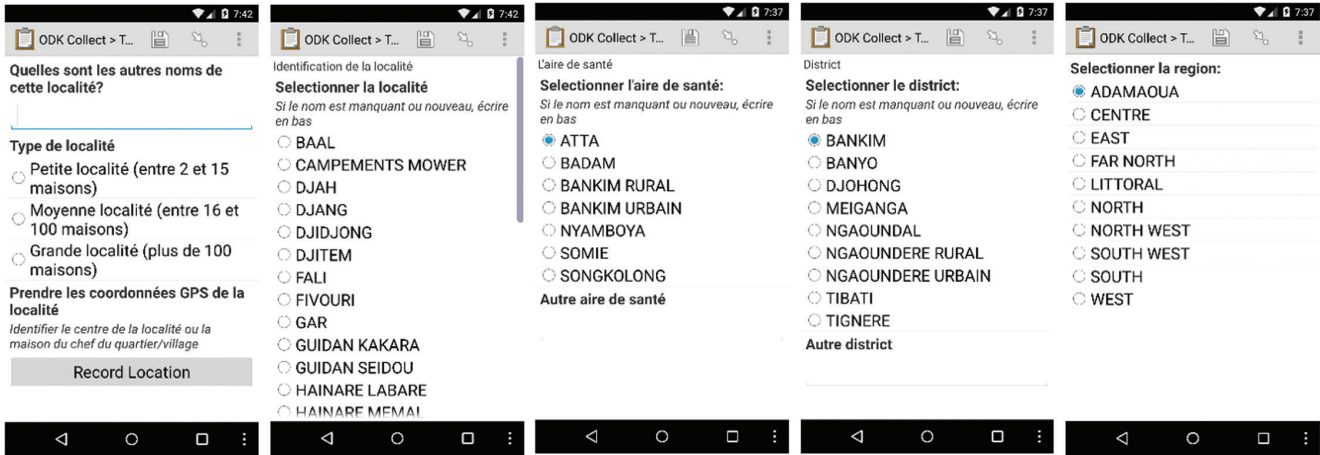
7:42
ODK Collect > T...
Quelles sont les autres noms de cette localité?

Type de localité
Petite localité (entre 2 et 15 maisons)
Moyenne localité (entre 16 et 100 maisons)
Grande localité (plus de 100 maisons)
Prendre les coordonnées GPS de la localité
Identifier le centre de la localité ou la maison du chef du quartier/village
Record Location

7:42
ODK Collect > T...
Identification de la localité
Selectionner la localité
Si le nom est manquant ou nouveau, écrire en bas
BAAL
CAMPEMENTS MOWER
DJAH
DJANG
DJIDJONG
DJITEM
FALI
FIVOURI
GAR
GUIDAN KAKARA
GUIDAN SEIDOU
HAINARE LABARE
HAINARE MEMAL

7:37
ODK Collect > T...
L'aire de santé
Selectionner l'aire de santé:
Si le nom est manquant ou nouveau, écrire en bas
ATTA
BADAM
BANKIM RURAL
BANKIM URBAIN
NYAMBOYA
SOMIE
SONGKOLONG
Autre aire de santé

7:37
ODK Collect > T...
District
Selectionner le district:
Si le nom est manquant ou nouveau, écrire en bas
BANKIM
BANYO
DJOHONG
MEIGANGA
NGAOUNDAL
NGAOUNDERE RURAL
NGAOUNDERE URBAIN
TIBATI
TIGNERE
Autre district

7:37
ODK Collect > T...
Selectionner la region:
ADAMAOUA
CENTRE
EAST
FAR NORTH
LITTORAL
NORTH
NORTH WEST
SOUTH WEST
SOUTH
WEST